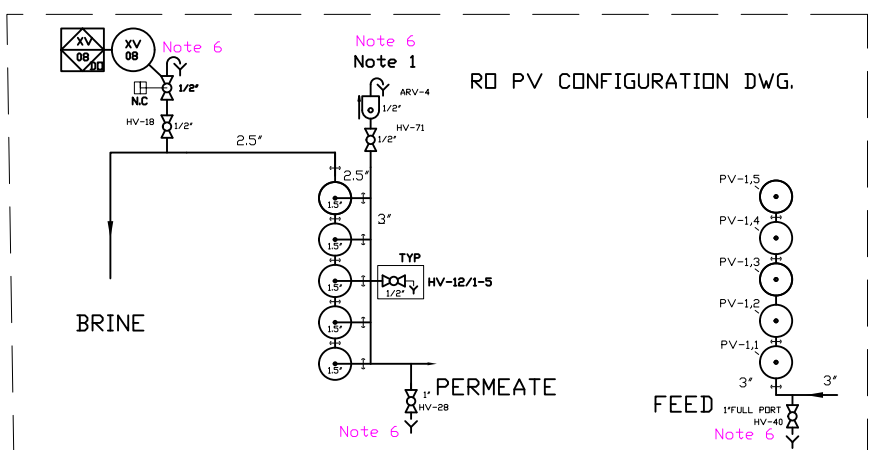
XV
08
DC
XV
08
Note 6
N.C
1/2"
HV-18
1/2"
2.5"
Note 6
Note 1
ARV-4
1/2"
HV-71
1/2"
RO PV CONFIGURATION DWG.
2.5"
1.5"
1.5"
1.5"
1.5"
1.5"
3"
TYP
1/2"
HV-12/1-5
BRINE
PERMEATE
1"
HV-28
Note 6
PV-1,5
PV-1,4
PV-1,3
PV-1,2
PV-1,1
3"
3"
FEED
1"FULL PORT
HV-40
Note 6